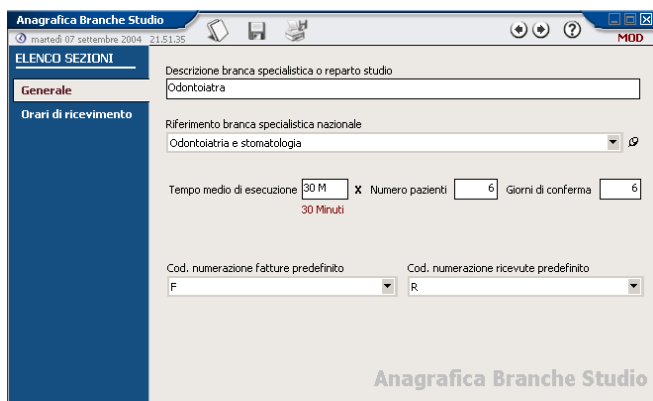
Anagrafica Branche Studio
martedì 07 settembre 2004 21.51.35
MOD

ELENCO SEZIONI
Generale
Orari di ricevimento

Descrizione branca specialistica o reparto studio
Odontoiatra

Riferimento branca specialistica nazionale
Odontoiatria e stomatologia

Tempo medio di esecuzione 30 M
30 Minuti
X Numero pazienti 6
Giorni di conferma 6

Cod. numerazione fatture predefinito
F

Cod. numerazione ricevute predefinito
R

Anagrafica Branche Studio